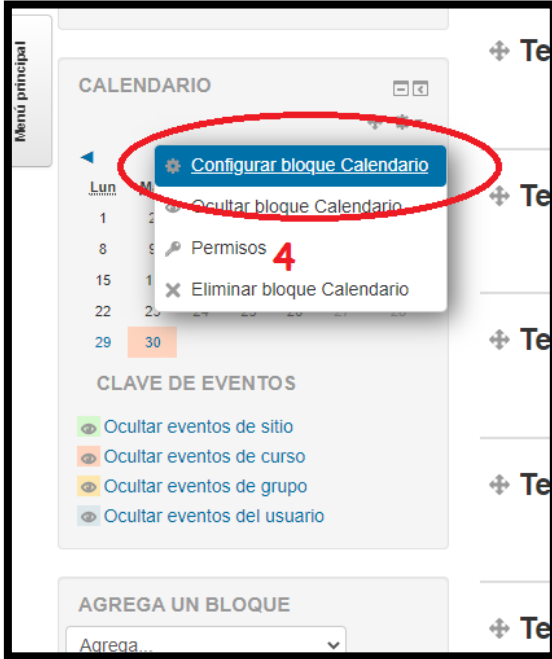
Menú principal

CALENDARIO

Configurar bloque Calendario
Ocultar bloque Calendario
Permisos 4
Eliminar bloque Calendario

| Lun | M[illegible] |
|---|---|
| 1 | 2 |
| 8 | 9 |
| 15 | 1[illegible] |
| 22 | 23 |
| 29 | 30 |

CLAVE DE EVENTOS

Ocultar eventos de sitio
Ocultar eventos de curso
Ocultar eventos de grupo
Ocultar eventos del usuario

AGREGA UN BLOQUE

Agrega...

Te
Te
Te
Te
Te